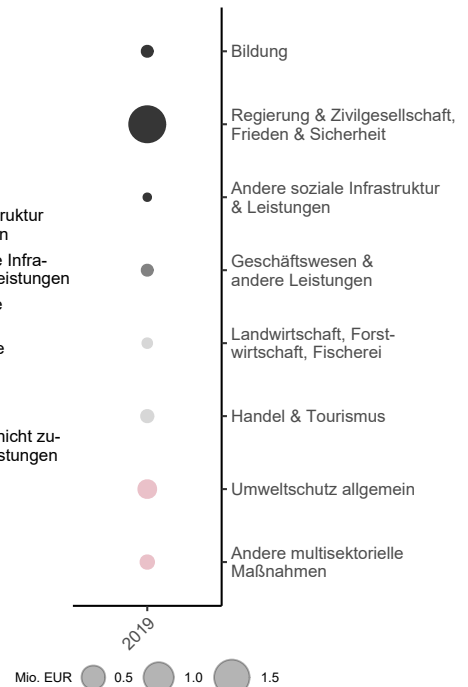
ruktur
n

e Infra-
eistungen

e

e

nicht zu-
stungen

Bildung

Regierung & Zivilgesellschaft, Frieden & Sicherheit

Andere soziale Infrastruktur & Leistungen

Geschäftswesen & andere Leistungen

Landwirtschaft, Forstwirtschaft, Fischerei

Handel & Tourismus

Umweltschutz allgemein

Andere multisektorielle Maßnahmen

2019

Mio. EUR 0.5 1.0 1.5